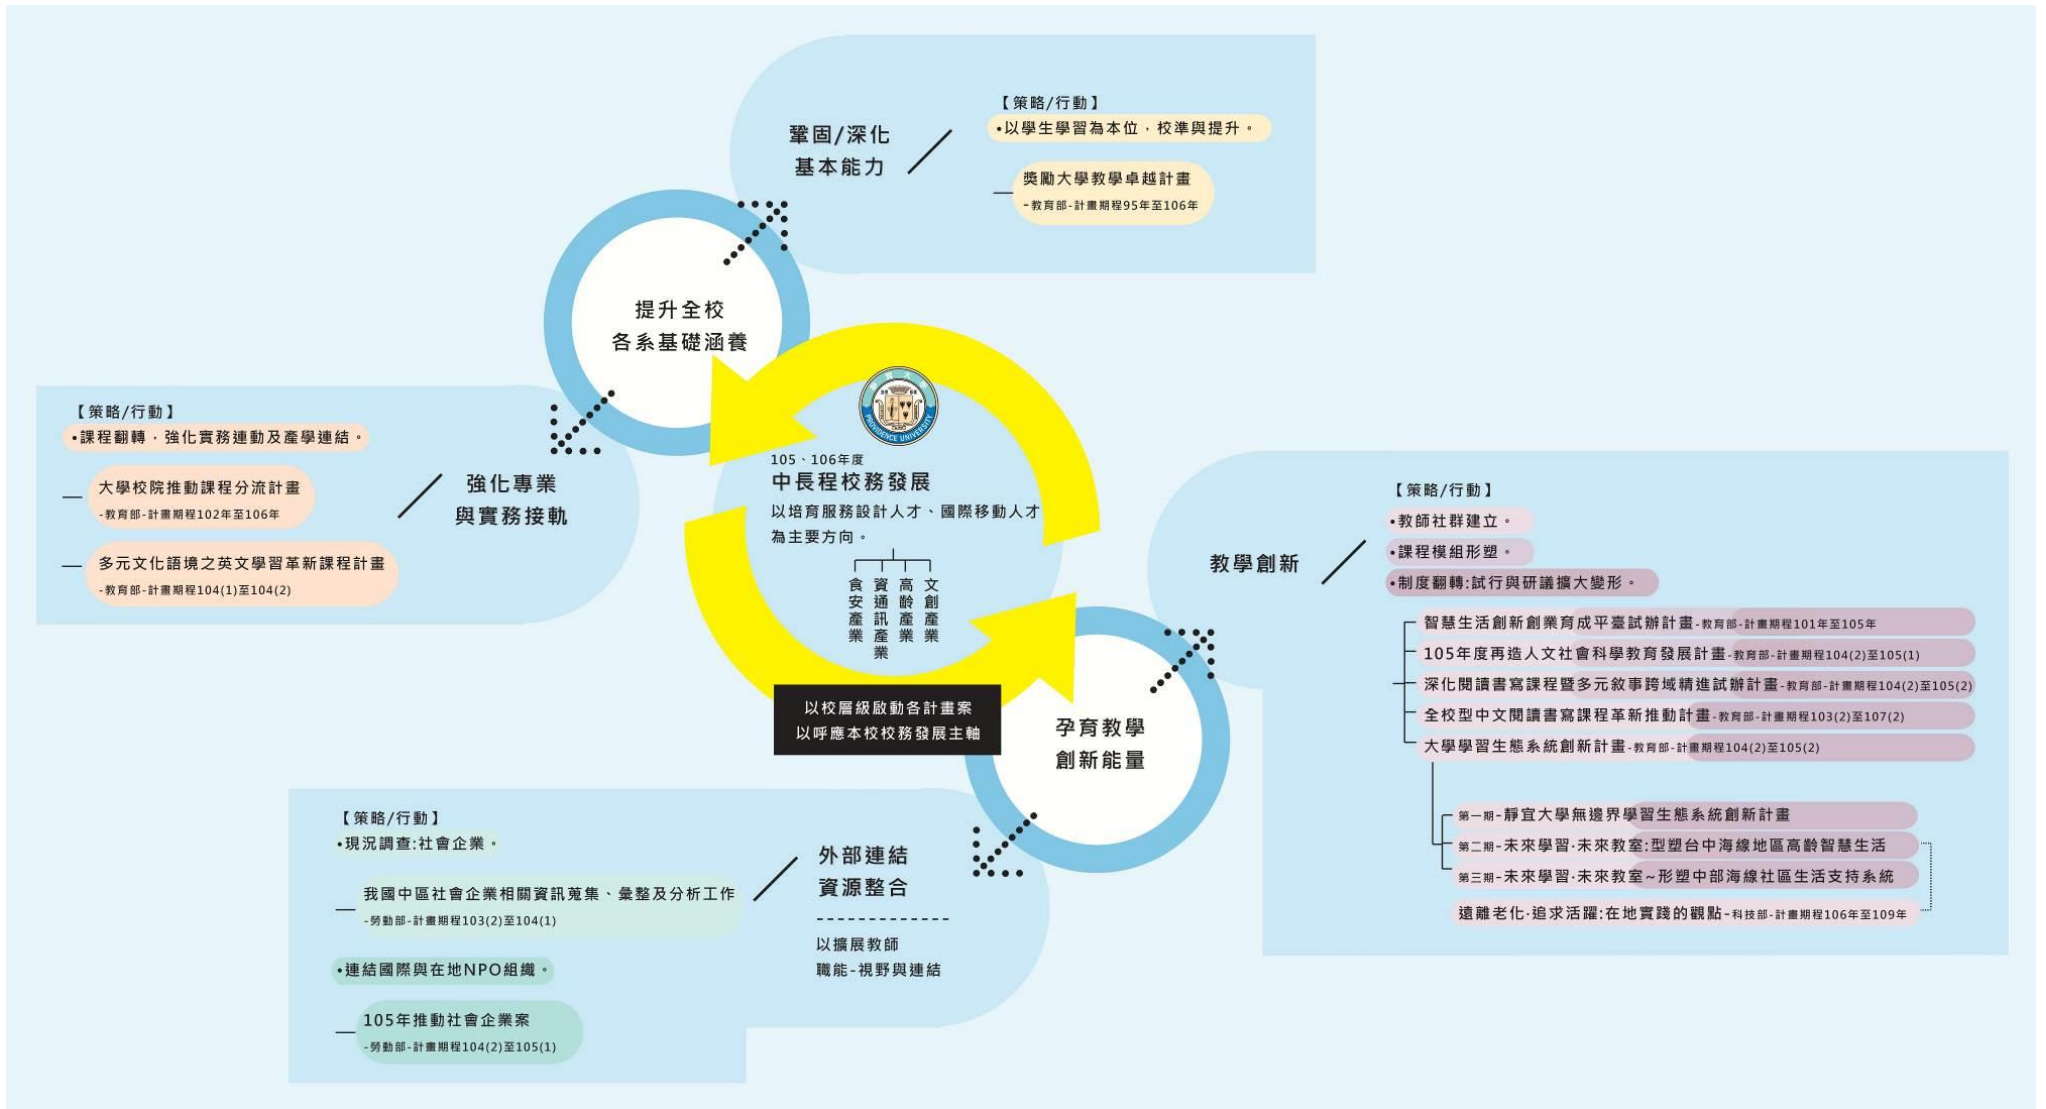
提升全校
各系基礎涵養

鞏固/深化
基本能力

【策略/行動】
•以學生學習為本位，校準與提升。

獎勵大學教學卓越計畫
-教育部-計畫期程95年至106年

【策略/行動】
•課程翻轉，強化實務連動及產學連結。

大學校院推動課程分流計畫
-教育部-計畫期程102年至106年

多元文化語境之英文學習革新課程計畫
-教育部-計畫期程104(1)至104(2)

強化專業
與實務接軌

105、106年度
中長程校務發展
以培育服務設計人才、國際移動人才為主要方向。

食安產業　資通訊產業　高齡產業　文創產業

以校層級啟動各計畫案
以呼應本校校務發展主軸

教學創新

【策略/行動】
•教師社群建立。
•課程模組形塑。
•制度翻轉:試行與研議擴大變形。

智慧生活創新創業育成平臺試辦計畫-教育部-計畫期程101年至105年
105年度再造人文社會科學教育發展計畫-教育部-計畫期程104(2)至105(1)
深化閱讀書寫課程暨多元敘事跨域精進試辦計畫-教育部-計畫期程104(2)至105(2)
全校型中文閱讀書寫課程革新推動計畫-教育部-計畫期程103(2)至107(2)
大學學習生態系統創新計畫-教育部-計畫期程104(2)至105(2)

第一期-靜宜大學無邊界學習生態系統創新計畫
第二期-未來學習·未來教室:型塑台中海線地區高齡智慧生活
第三期-未來學習·未來教室~形塑中部海線社區生活支持系統
遠離老化·追求活躍:在地實踐的觀點-科技部-計畫期程106年至109年

孕育教學
創新能量

【策略/行動】
•現況調查:社會企業。

我國中區社會企業相關資訊蒐集、彙整及分析工作
-勞動部-計畫期程103(2)至104(1)

•連結國際與在地NPO組織。

105年推動社會企業案
-勞動部-計畫期程104(2)至105(1)

外部連結
資源整合

以擴展教師
職能-視野與連結